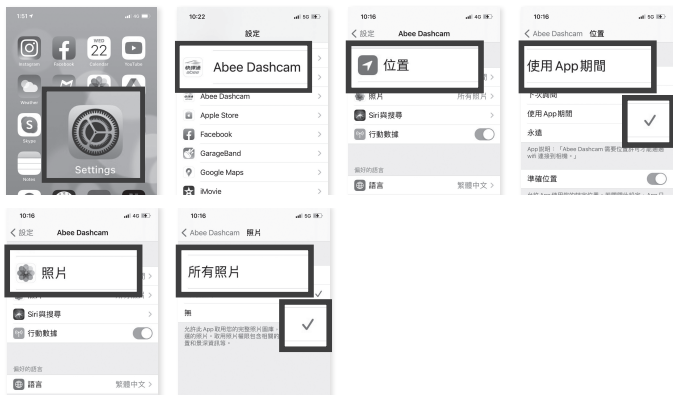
1:51
WED 22
Instagram Facebook Calendar YouTube
Weather
Skype
Notes
Settings

10:22
設定
Abee Dashcam
Abee Dashcam
Apple Store
Facebook
GarageBand
Google Maps
iMovie

10:16
設定 Abee Dashcam
位置
照片 所有照片
Siri與搜尋
行動數據
偏好的語言
語言 繁體中文

10:16
Abee Dashcam 位置
使用 App 期間
下次詢問
使用 App期間
永遠
App說明：「Abee Dashcam 需要位置許可才能連接 wifi 連接到相機。」
準確位置

10:16
設定 Abee Dashcam
照片
Siri與搜尋
行動數據
偏好的語言
語言 繁體中文

10:16
Abee Dashcam 照片
所有照片
無
允許此 App 取用您的完整照片圖庫，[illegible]